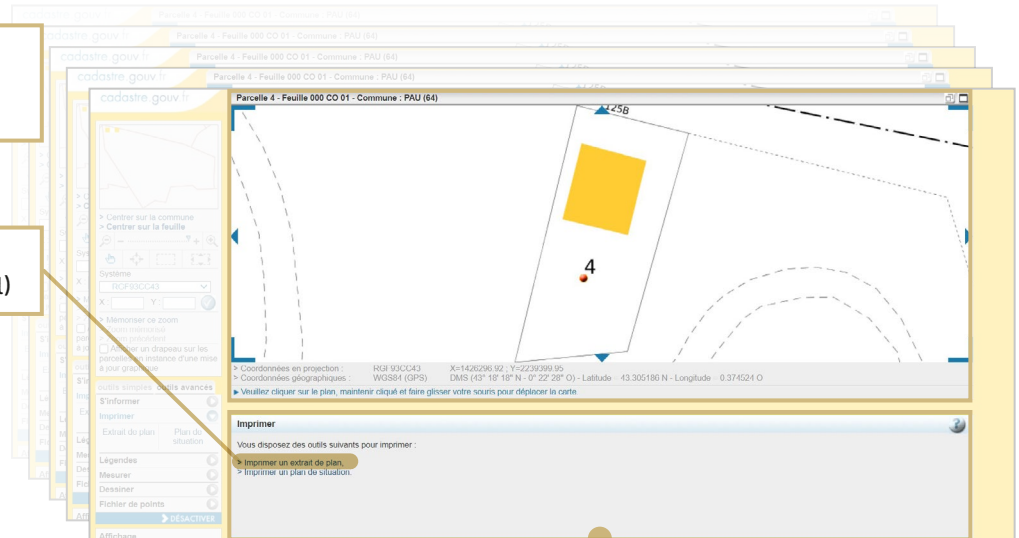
cadastre.gouv.fr
Parcelle 4 - Feuille 000 CO 01 - Commune : PAU (64)
cadastre.gouv.fr
Parcelle 4 - Feuille 000 CO 01 - Commune : PAU (64)
cadastre.gouv.fr
Parcelle 4 - Feuille 000 CO 01 - Commune : PAU (64)
cadastre.gouv.fr
Parcelle 4 - Feuille 000 CO 01 - Commune : PAU (64)

1)

> Centrer sur la commune
> Centrer sur la feuille

Système
RGF93CC43
X : Y :
> Mémoriser ce zoom
Zoom précédent
Afficher un drapeau sur les parcelles en instance d'une mise à jour graphique

outils simples outils avancés
S'informer
Imprimer
Extrait du plan
Plan de situation
Légendes
Mesurer
Dessiner
Fichier de points
DÉSACTIVER
Affichage

225B
4

> Coordonnées en projection : RGF93CC43 X=1426296.92 ; Y=2239399.95
> Coordonnées géographiques : WGS84 (GPS) DMS (43° 18' 18" N - 0° 22' 28" O) - Latitude : 43.305180 N - Longitude : 0.374524 O
▸ Veuillez cliquer sur le plan, maintenir cliqué et faire glisser votre souris pour déplacer la carte

Imprimer
Vous disposez des outils suivants pour imprimer :
> Imprimer un extrait de plan,
> Imprimer un plan de situation.